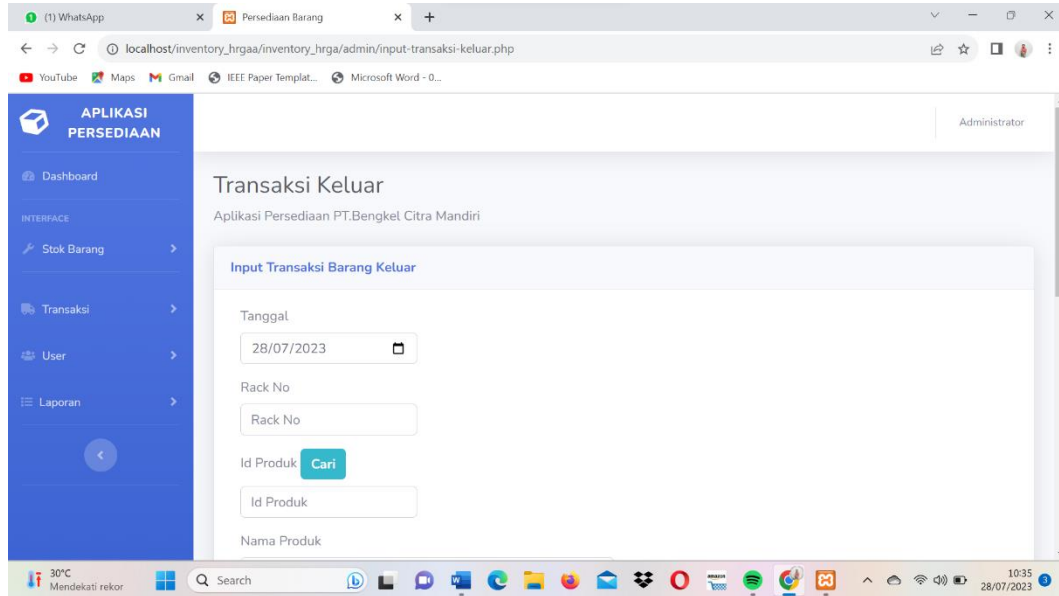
(1) WhatsApp
Persediaan Barang
localhost/inventory_hrgaa/inventory_hrga/admin/input-transaksi-keluar.php
YouTube Maps Gmail IEEE Paper Templat... Microsoft Word - 0...

APLIKASI PERSEDIAAN
Administrator

Dashboard
INTERFACE
Stok Barang
Transaksi
User
Laporan

Transaksi Keluar
Aplikasi Persediaan PT.Bengkel Citra Mandiri

Input Transaksi Barang Keluar

Tanggal
28/07/2023

Rack No
Rack No

Id Produk Cari
Id Produk

Nama Produk

30°C
Mendekati rekor
Search
10:35
28/07/2023